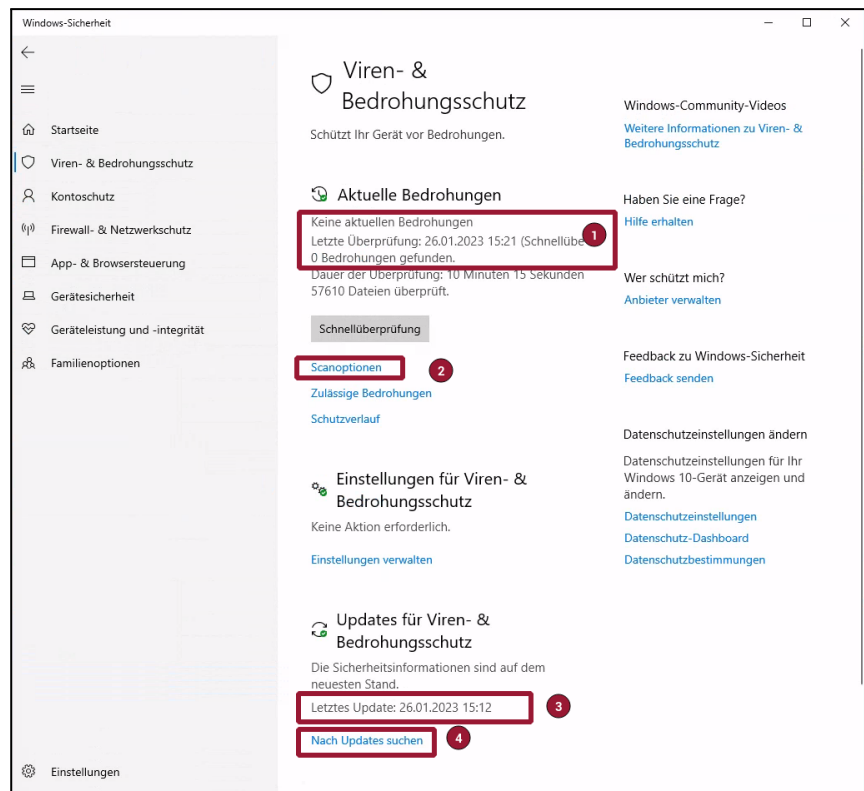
Windows-Sicherheit

Startseite
Viren- & Bedrohungsschutz
Kontoschutz
Firewall- & Netzwerkschutz
App- & Browsersteuerung
Gerätesicherheit
Geräteleistung und -integrität
Familienoptionen

Einstellungen

Viren- & Bedrohungsschutz

Schützt Ihr Gerät vor Bedrohungen.

Aktuelle Bedrohungen

Keine aktuellen Bedrohungen
Letzte Überprüfung: 26.01.2023 15:21 (Schnellübe
0 Bedrohungen gefunden.
Dauer der Überprüfung: 10 Minuten 15 Sekunden
57610 Dateien überprüft.

1

Schnellüberprüfung

Scanoptionen

2

Zulässige Bedrohungen

Schutzverlauf

Einstellungen für Viren- & Bedrohungsschutz

Keine Aktion erforderlich.

Einstellungen verwalten

Updates für Viren- & Bedrohungsschutz

Die Sicherheitsinformationen sind auf dem neuesten Stand.

Letztes Update: 26.01.2023 15:12

3

Nach Updates suchen

4

Windows-Community-Videos

Weitere Informationen zu Viren- & Bedrohungsschutz

Haben Sie eine Frage?

Hilfe erhalten

Wer schützt mich?

Anbieter verwalten

Feedback zu Windows-Sicherheit

Feedback senden

Datenschutzeinstellungen ändern

Datenschutzeinstellungen für Ihr Windows 10-Gerät anzeigen und ändern.

Datenschutzeinstellungen

Datenschutz-Dashboard

Datenschutzbestimmungen